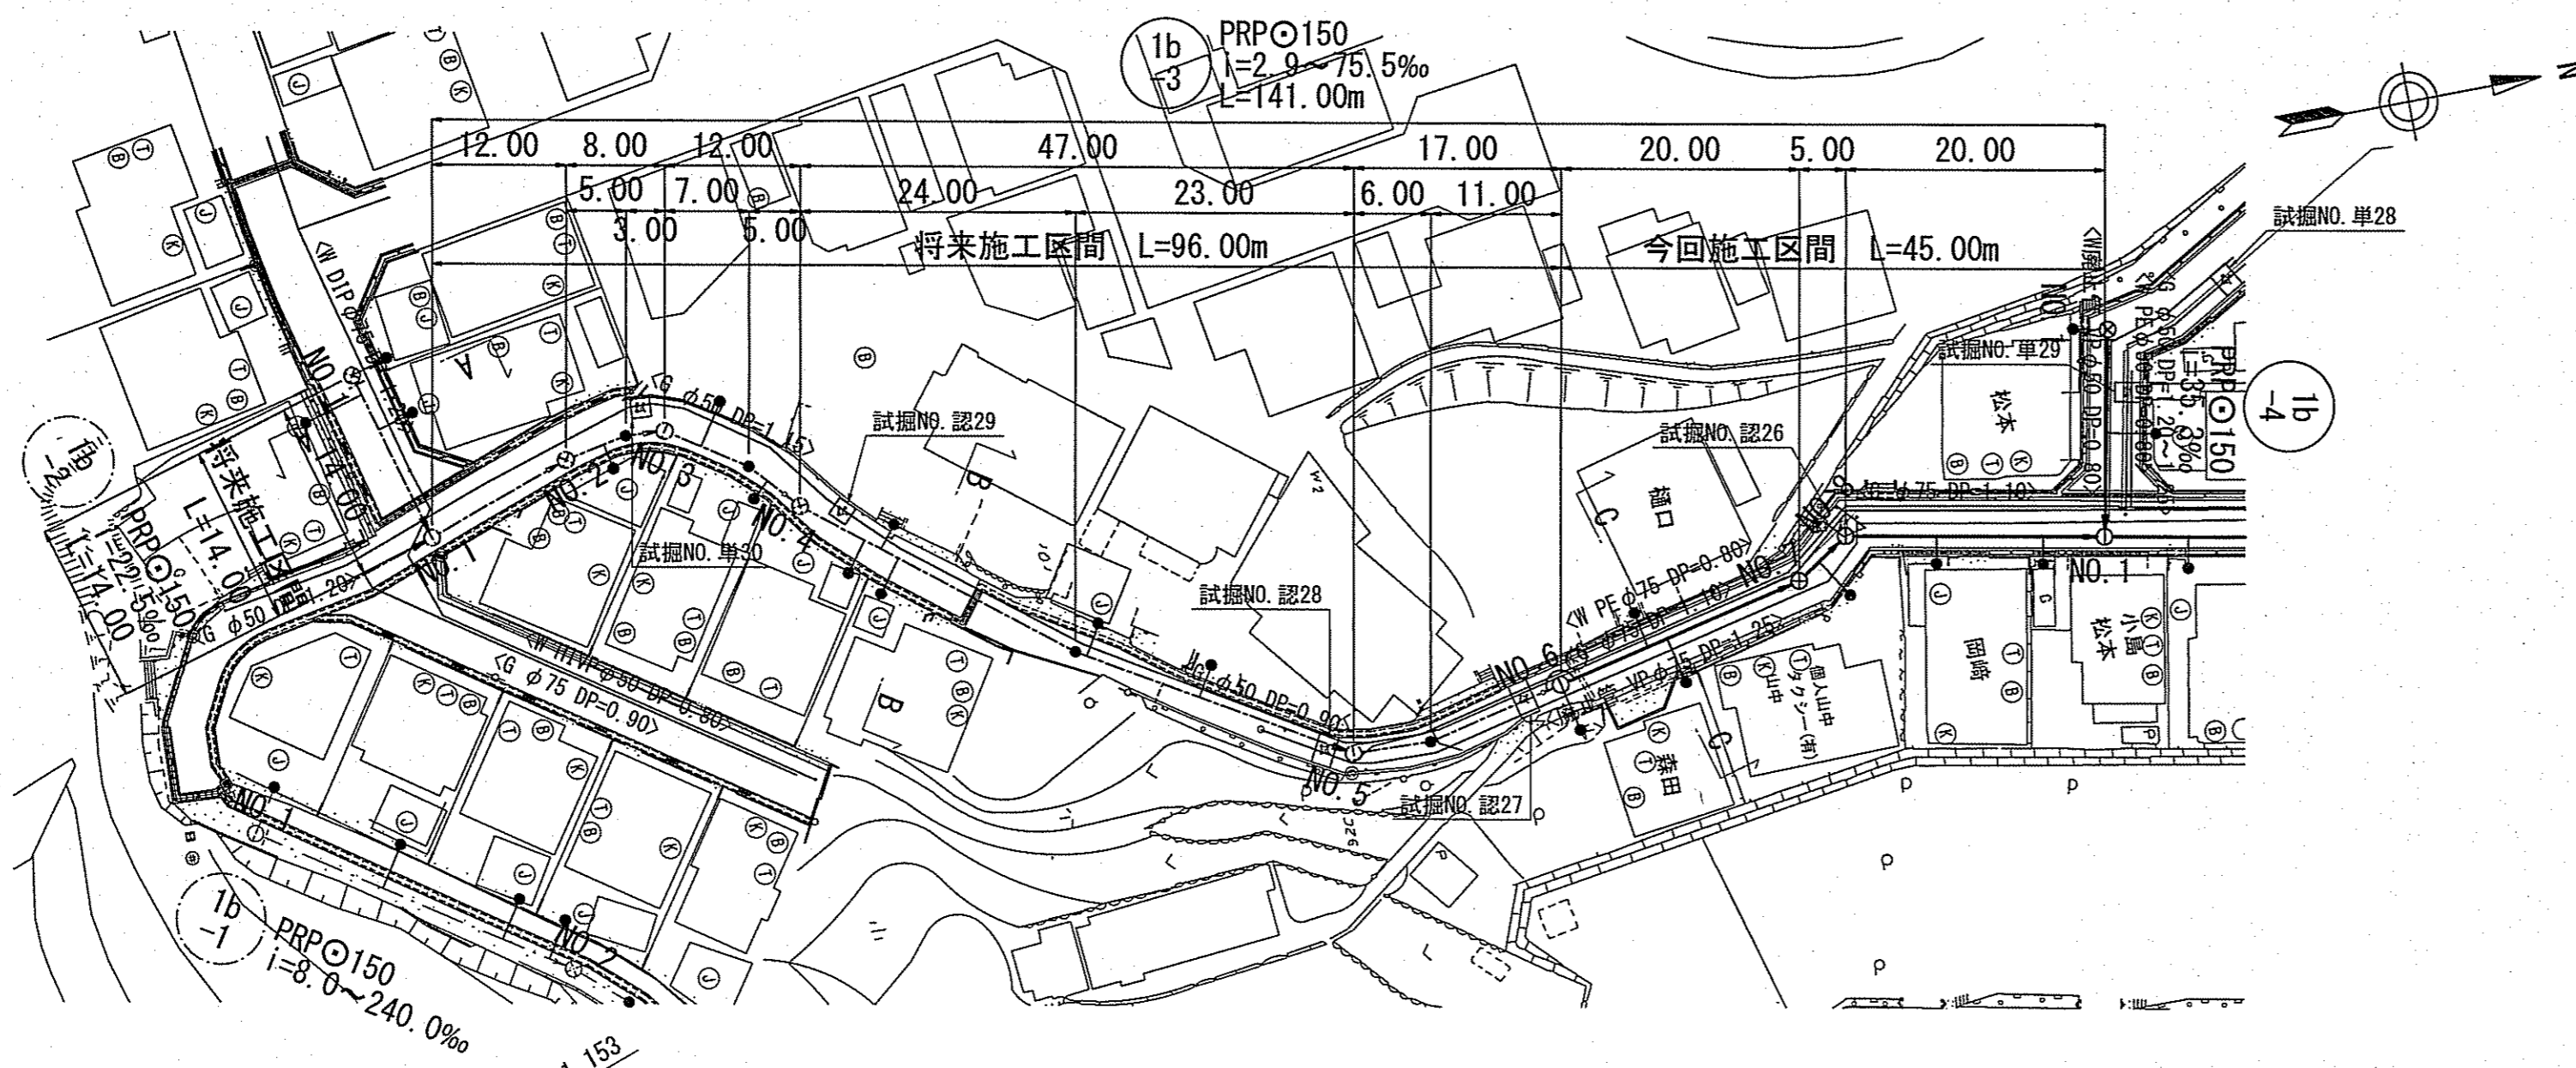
1b
-3
PRP⊙150
i=2.9～75.5‰
L=141.00m

12.00 8.00 12.00 47.00 17.00 20.00 5.00 20.00
5.00 7.00 24.00 23.00 6.00 11.00
3.00 5.00
将来施工区間 L=96.00m
今回施工区間 L=45.00m

N

試掘NO. 単28
試掘NO. 単29
試掘NO. 認29
試掘NO. 認26
試掘NO. 単30
試掘NO. 認28
試掘NO. 認27

1b
-4
PRP⊙150
i=35.3‰

1b
-2
PRP⊙150
i=22.5‰
L=14.00
将来施工区間
L=14.00

1b
-1
PRP⊙150
i=8.0～240.0‰

NO.1 NO.2 NO.3 NO.4 NO.5 NO.6 NO.1 NO.2

<W DIP φ50>
<G φ50 DP=1.15>
<G φ50 DP=1.20>
<W HIVP φ50 DP=0.80>
<G φ75 DP=0.90>
<G φ50 DP=0.90>
<W PE φ75 DP=0.80>
<G φ75 DP=1.25>
<G φ75 DP=1.10>
<G φ50 DP=0.80>

松本
樋口
岡崎
小島
松本
森田
個人山中
タクシー(有)
山中

A B C

153